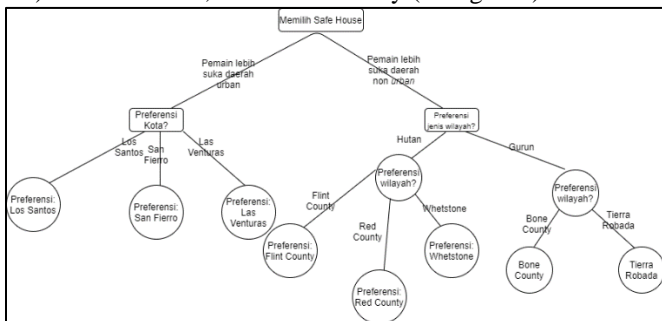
Memilih Safe House

Pemain lebih suka daerah urban

Pemain lebih suka daerah non urban

Preferensi Kota?

Los Santos

San Fierro

Las Venturas

Preferensi: Los Santos

Preferensi: San Fierro

Preferensi: Las Venturas

Preferensi jenis wilayah?

Hutan

Gurun

Preferensi wilayah?

Flint County

Red County

Whetstone

Preferensi: Flint County

Preferensi: Red County

Preferensi: Whetstone

Preferensi wilayah?

Bone County

Tierra Robada

Bone County

Tierra Robada